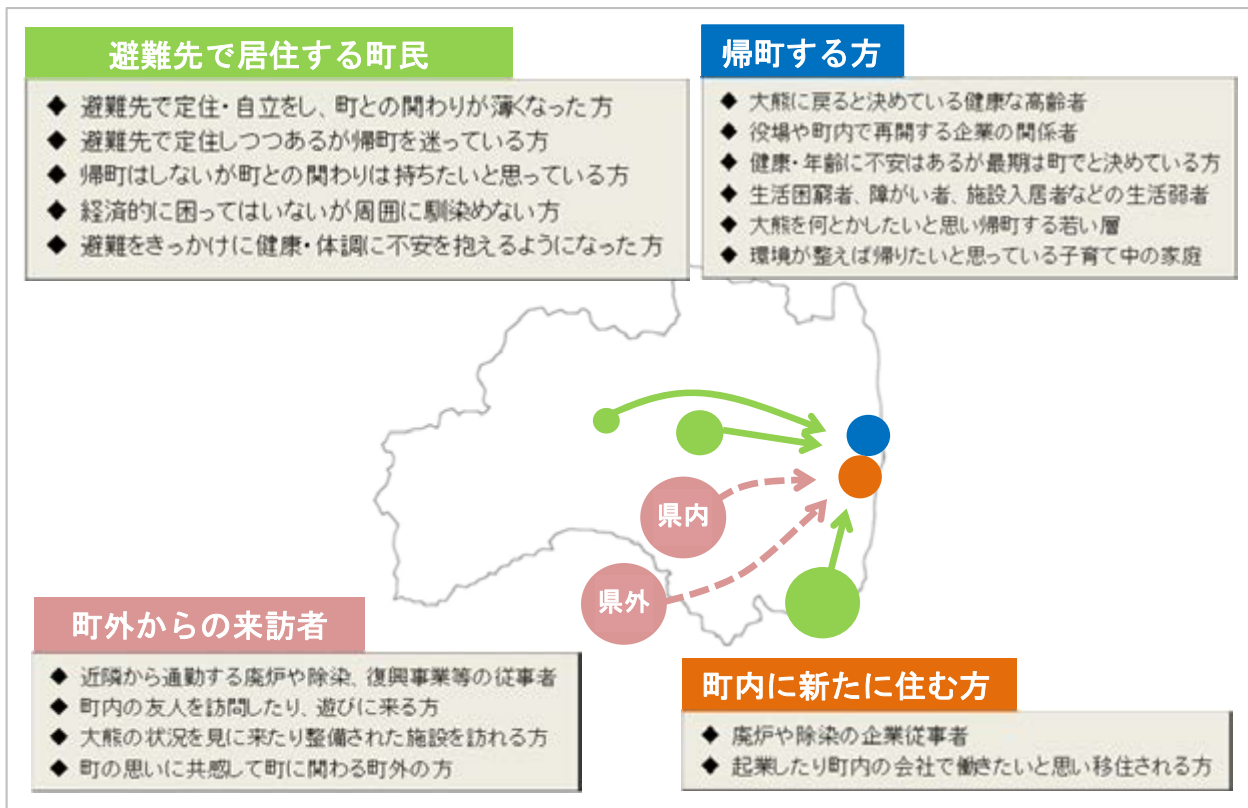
避難先で居住する町民

◆ 避難先で定住・自立をし、町との関わりが薄くなった方
◆ 避難先で定住しつつあるが帰町を迷っている方
◆ 帰町はしないが町との関わりは持ちたいと思っている方
◆ 経済的に困ってはいないが周囲に馴染めない方
◆ 避難をきっかけに健康・体調に不安を抱えるようになった方

帰町する方

◆ 大熊に戻ると決めている健康な高齢者
◆ 役場や町内で再開する企業の関係者
◆ 健康・年齢に不安はあるが最期は町でと決めている方
◆ 生活困窮者、障がい者、施設入居者などの生活弱者
◆ 大熊を何とかしたいと思い帰町する若い層
◆ 環境が整えば帰りたいと思っている子育て中の家庭

県内

県外

町外からの来訪者

◆ 近隣から通勤する廃炉や除染、復興事業等の従事者
◆ 町内の友人を訪問したり、遊びに来る方
◆ 大熊の状況を見に来たり整備された施設を訪れる方
◆ 町の思いに共感して町に関わる町外の方

町内に新たに住む方

◆ 廃炉や除染の企業従事者
◆ 起業したり町内の会社で働きたいと思い移住される方